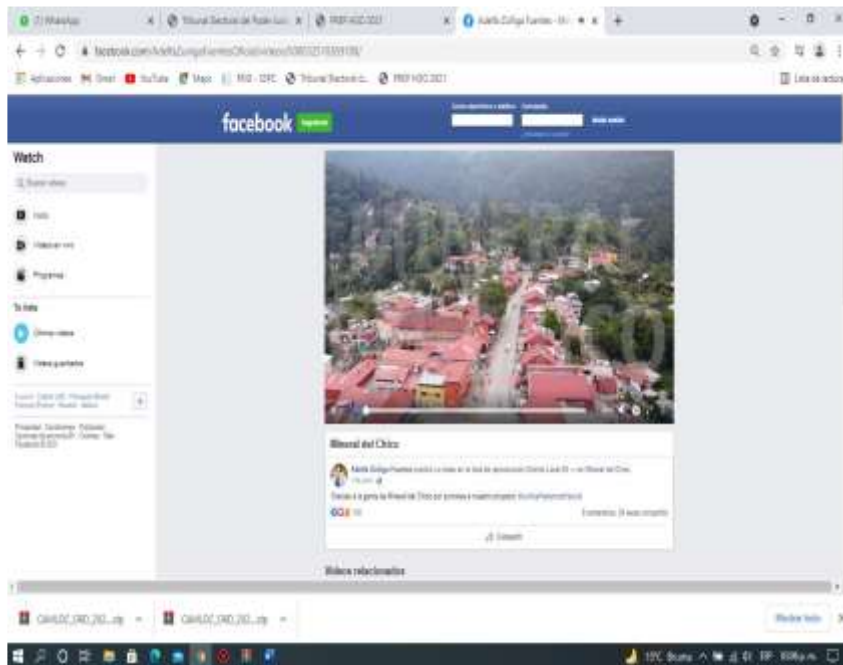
(1) WhatsApp | Tribunal Electoral del Poder Judi... | PREP HGO 2021 | Adelfa Zúñiga Fuentes - Vi...

facebook.com/AdelfaZunigaFuentesOficial/videos/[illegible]

Aplicaciones Gmail YouTube Maps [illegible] Tribunal Electoral d... PREP HGO 2021

Lista de lectura

facebook Regístrate

Iniciar sesión

Watch

Buscar videos

Inicio

Videos en vivo

Programas

Tu lista

Últimos videos

Videos guardados

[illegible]

Mineral del Chico

Adelfa Zúñiga Fuentes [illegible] Mineral del Chico.

Gracias a la gente de Mineral del Chico por sumarse a nuestro proyecto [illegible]

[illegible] comentarios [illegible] veces compartido

Compartir

Videos relacionados

CAHILDC_ORD_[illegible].zip

CAHILDC_ORD_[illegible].zip

Mostrar todo

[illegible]